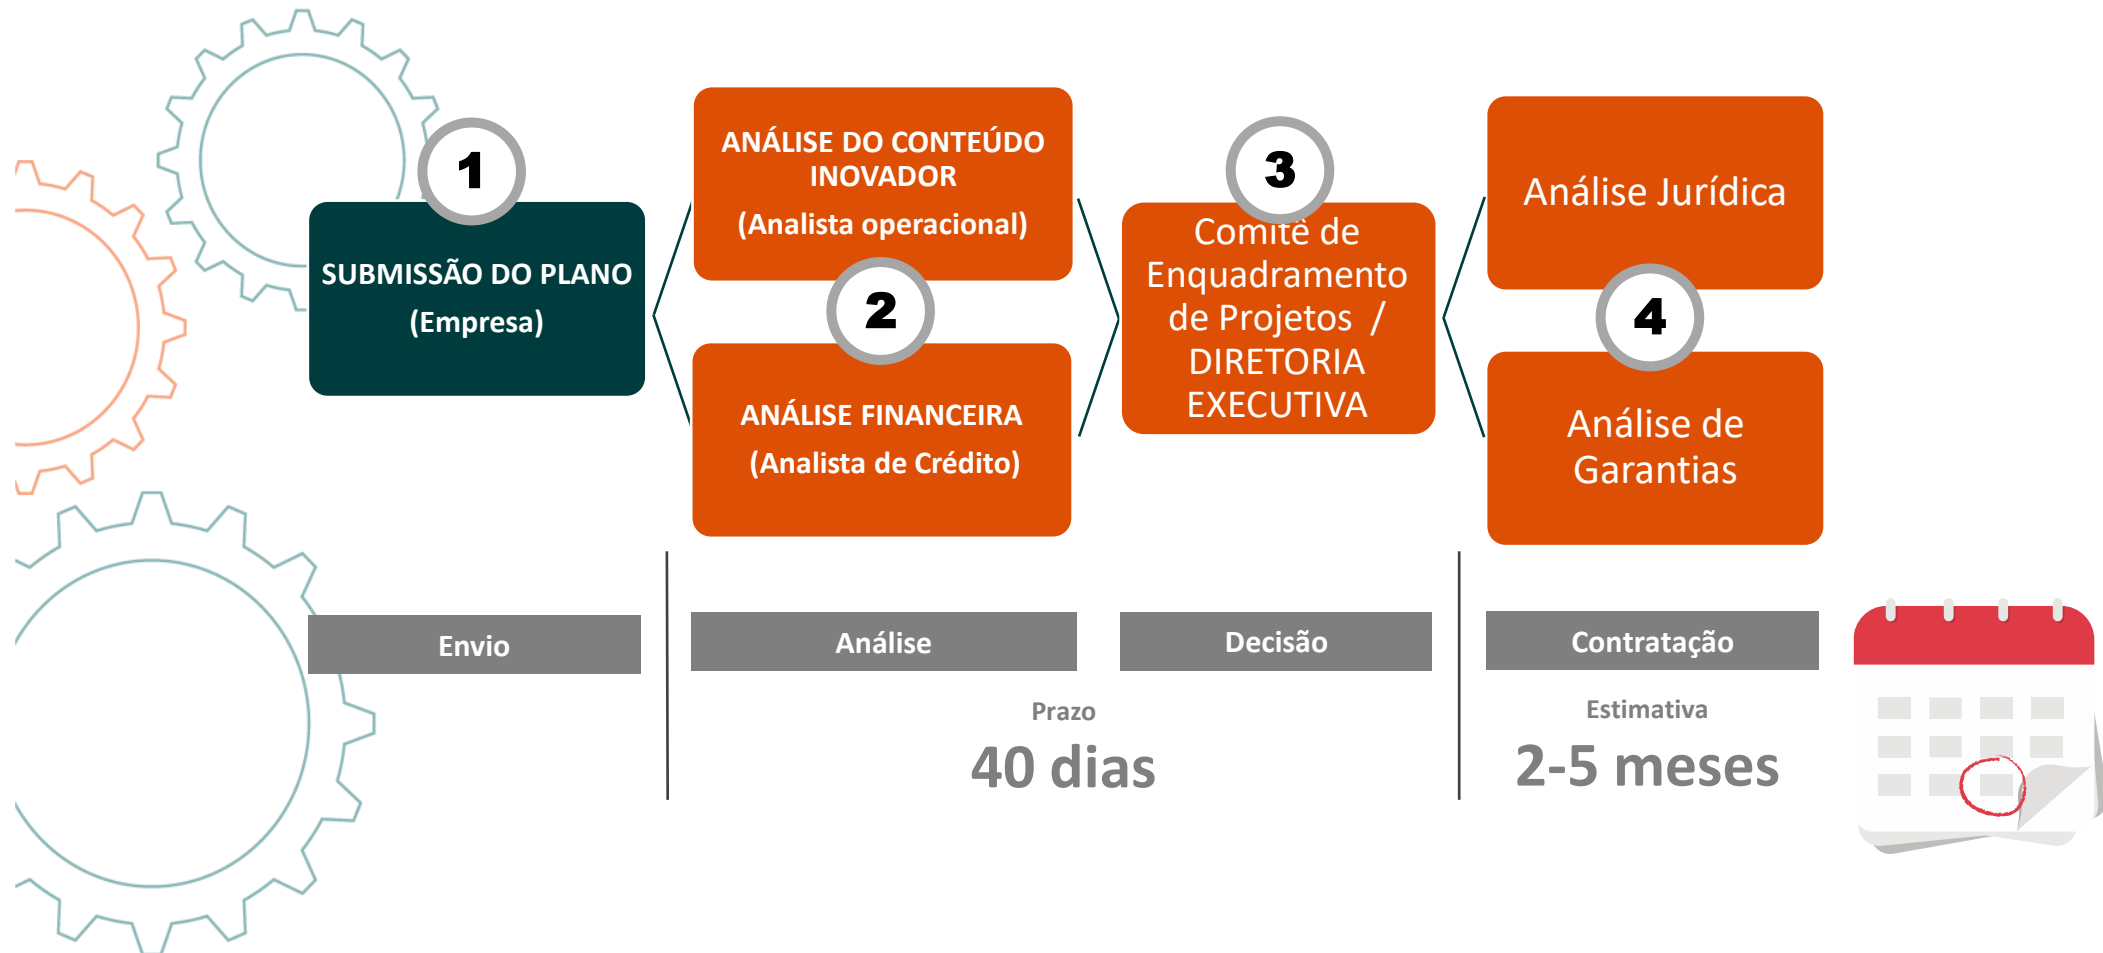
1

SUBMISSÃO DO PLANO
(Empresa)

ANÁLISE DO CONTEÚDO INOVADOR
(Analista operacional)

2

ANÁLISE FINANCEIRA
(Analista de Crédito)

3

Comitê de Enquadramento de Projetos / DIRETORIA EXECUTIVA

Análise Jurídica

4

Análise de Garantias

Envio

Análise

Decisão

Contratação

Prazo
40 dias

Estimativa
2-5 meses